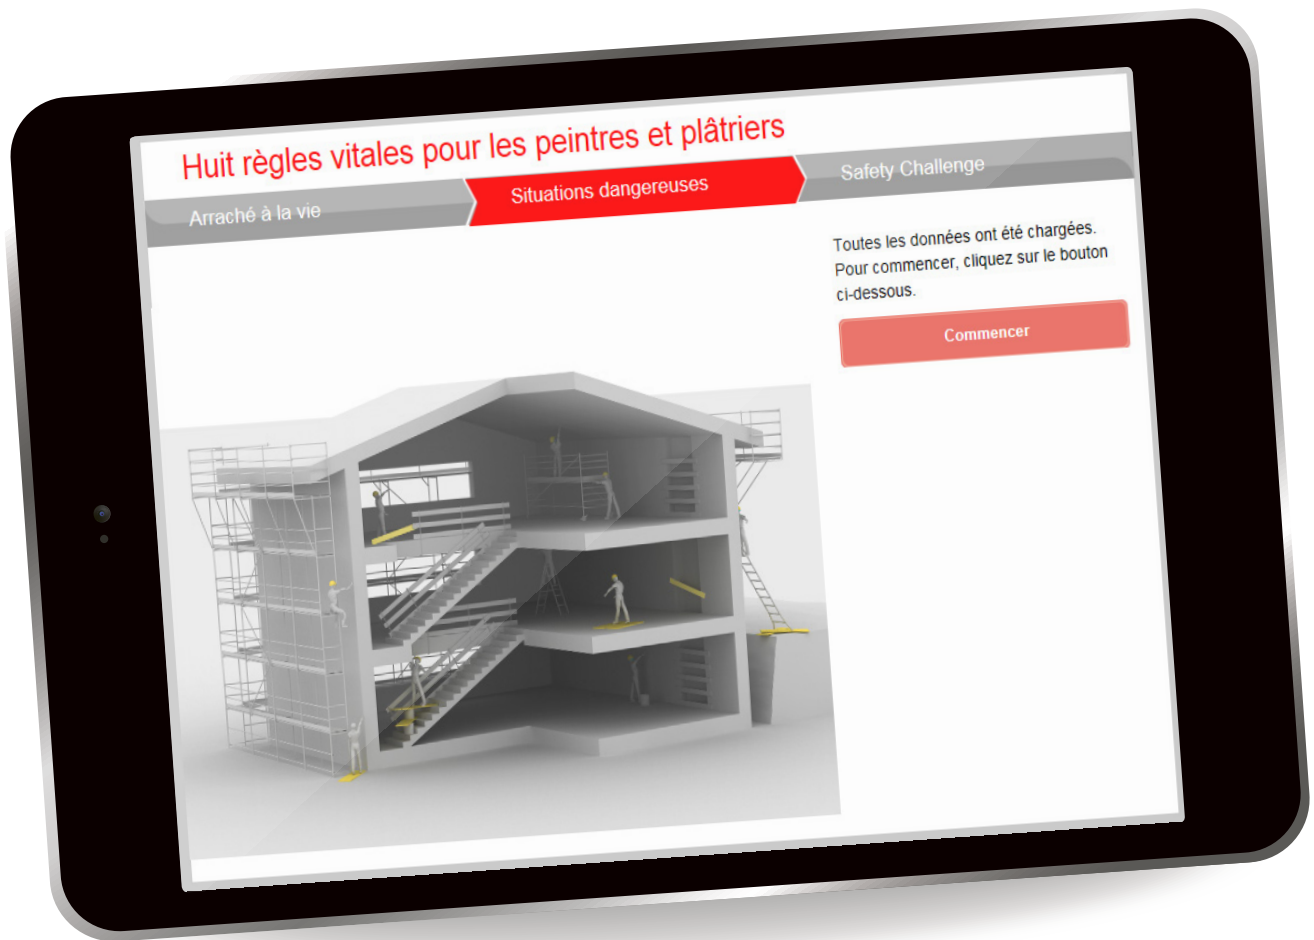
Huit règles vitales pour les peintres et plâtriers

Arraché à la vie

Situations dangereuses

Safety Challenge

Toutes les données ont été chargées. Pour commencer, cliquez sur le bouton ci-dessous.

Commencer